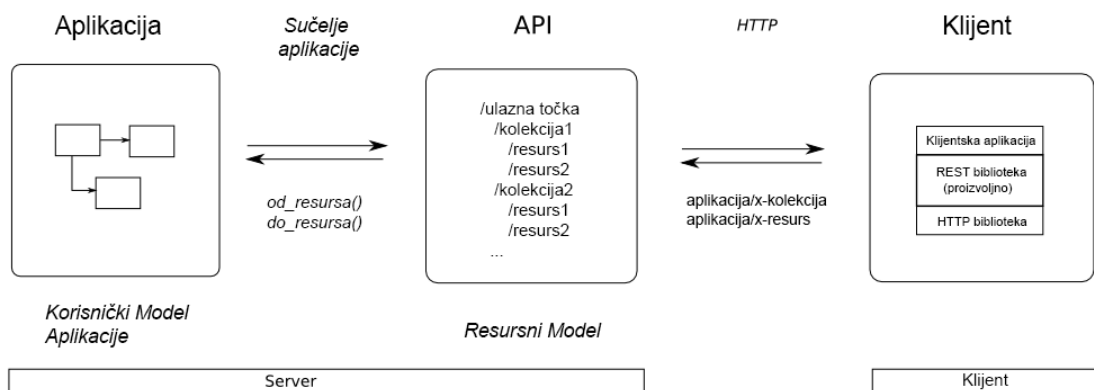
Aplikacija

Sučelje aplikacije

API

HTTP

Klijent

/ulazna točka
/kolekcija1
/resurs1
/resurs2
/kolekcija2
/resurs1
/resurs2
...

Klijentska aplikacija

REST biblioteka (proizvoljno)

HTTP biblioteka

od_resursa()
do_resursa()

aplikacija/x-kolekcija
aplikacija/x-resurs

Korisnički Model Aplikacije

Resursni Model

Server

Klijent